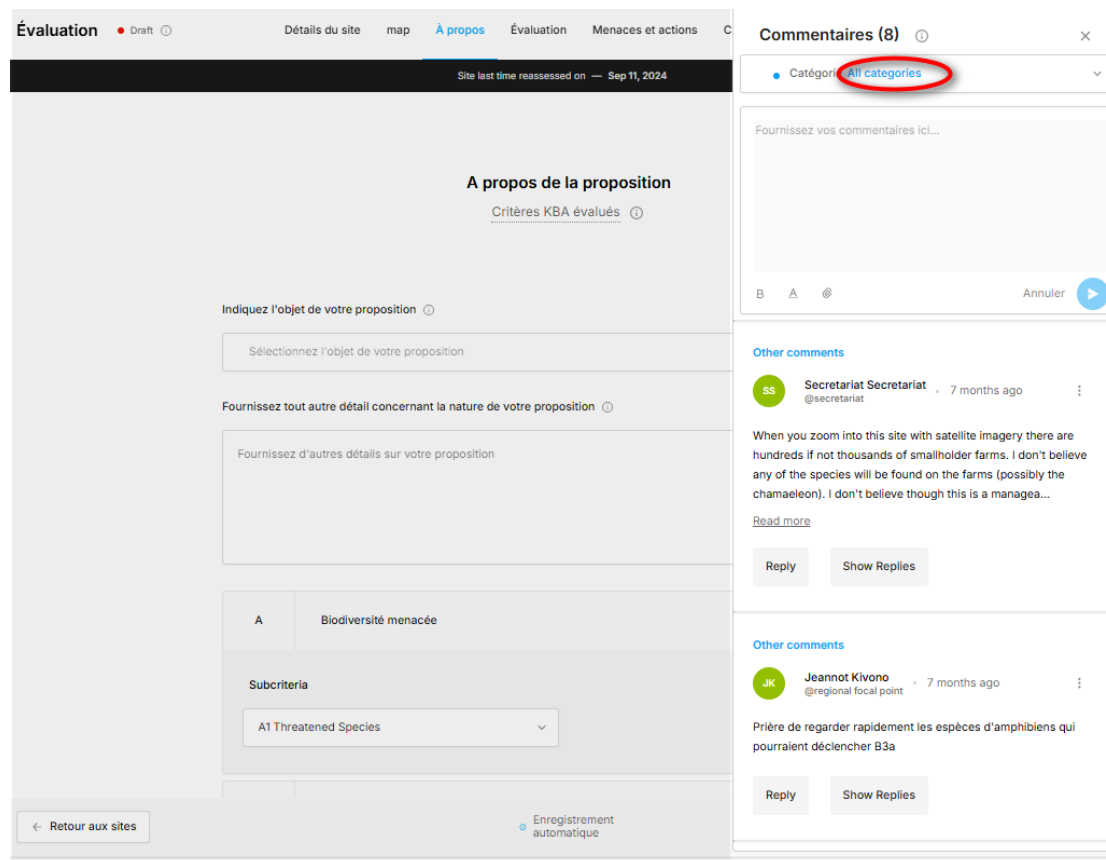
Évaluation • Draft ⓘ

Détails du site map À propos Évaluation Menaces et actions C

Site last time reassessed on — Sep 11, 2024

A propos de la proposition

Critères KBA évalués ⓘ

Indiquez l'objet de votre proposition ⓘ

Sélectionnez l'objet de votre proposition

Fournissez tout autre détail concernant la nature de votre proposition ⓘ

Fournissez d'autres détails sur votre proposition

| A | Biodiversité menacée |
|---|---|

Subcriteria

A1 Threatened Species

← Retour aux sites

Enregistrement automatique

Commentaires (8) ⓘ

Catégori All categories

Fournissez vos commentaires ici...

B A

Annuler

Other comments

SS Secretariat Secretariat @secretariat • 7 months ago

When you zoom into this site with satellite imagery there are hundreds if not thousands of smallholder farms. I don't believe any of the species will be found on the farms (possibly the chamaeleon). I don't believe though this is a managea...

Read more

Reply Show Replies

Other comments

JK Jeannot Kivono @regional focal point • 7 months ago

Prière de regarder rapidement les espèces d'amphibiens qui pourraient déclencher B3a

Reply Show Replies